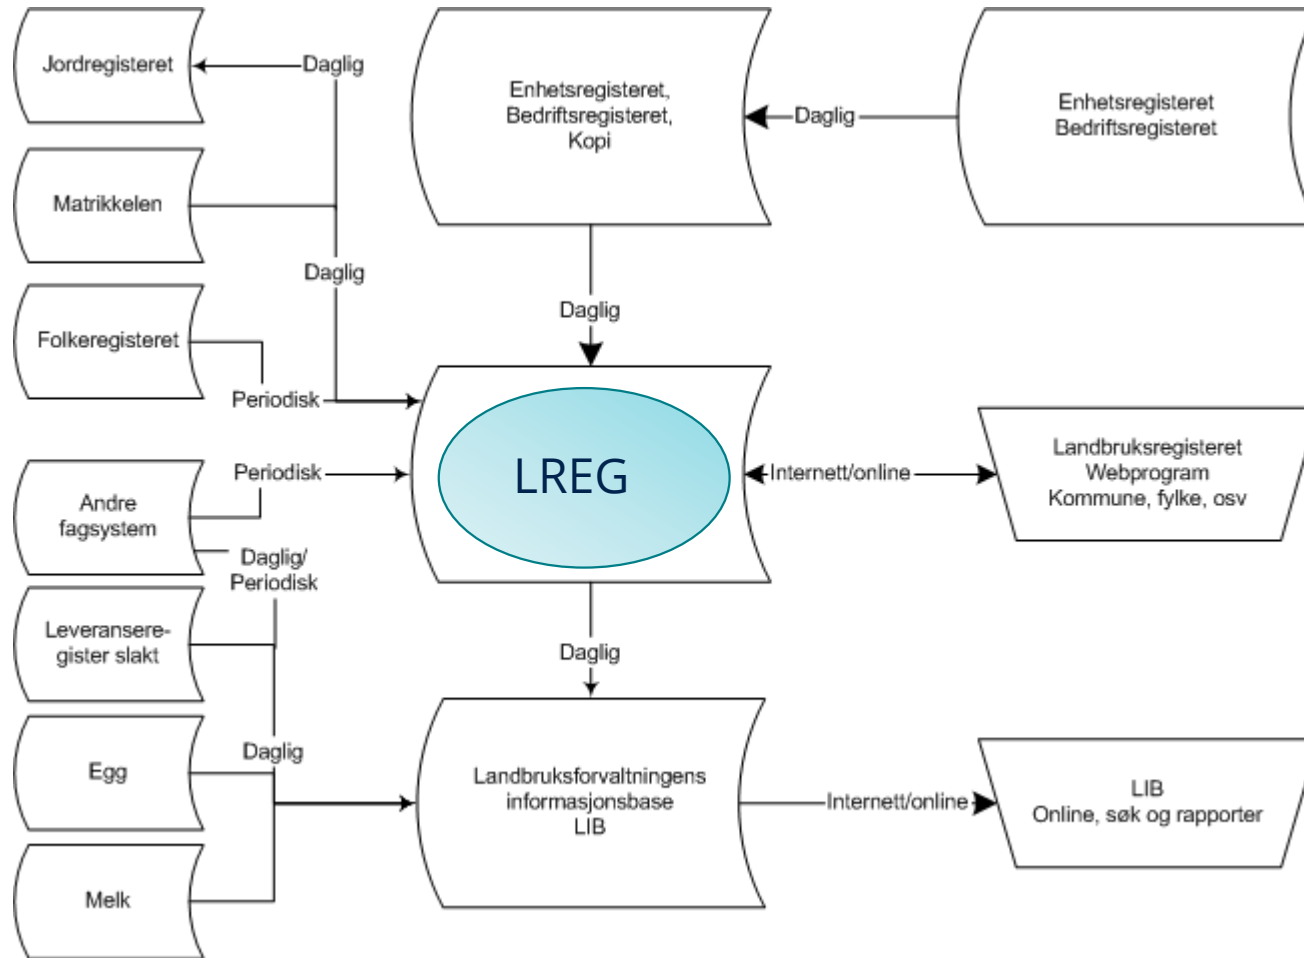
Jordregisteret

Daglig

Matrikkelen

Daglig

Folkeregisteret

Periodisk

Enhetsregisteret, Bedriftsregisteret, Kopi

Daglig

Enhetsregisteret Bedriftsregisteret

Daglig

LREG

Andre fagsystem

Periodisk

Daglig/ Periodisk

Internett/online

Landbruksregisteret Webprogram Kommune, fylke, osv

Leveransere-gister slakt

Daglig

Egg

Daglig

Landbruksforvaltningens informasjonsbase LIB

Internett/online

LIB Online, søk og rapporter

Melk